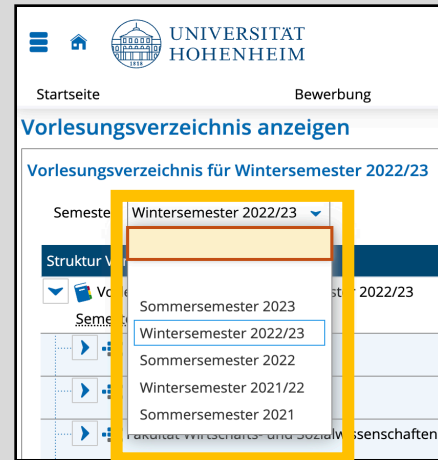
UNIVERSITÄT HOHENHEIM

1818

Startseite

Bewerbung

Vorlesungsverzeichnis anzeigen

Vorlesungsverzeichnis für Wintersemester 2022/23

Semeste

Wintersemester 2022/23

Struktur V

Vo

r 2022/23

Seme

Sommersemester 2023

Wintersemester 2022/23

Sommersemester 2022

Wintersemester 2021/22

Sommersemester 2021

Fakultät Wirtschafts- und Sozialwissenschaften